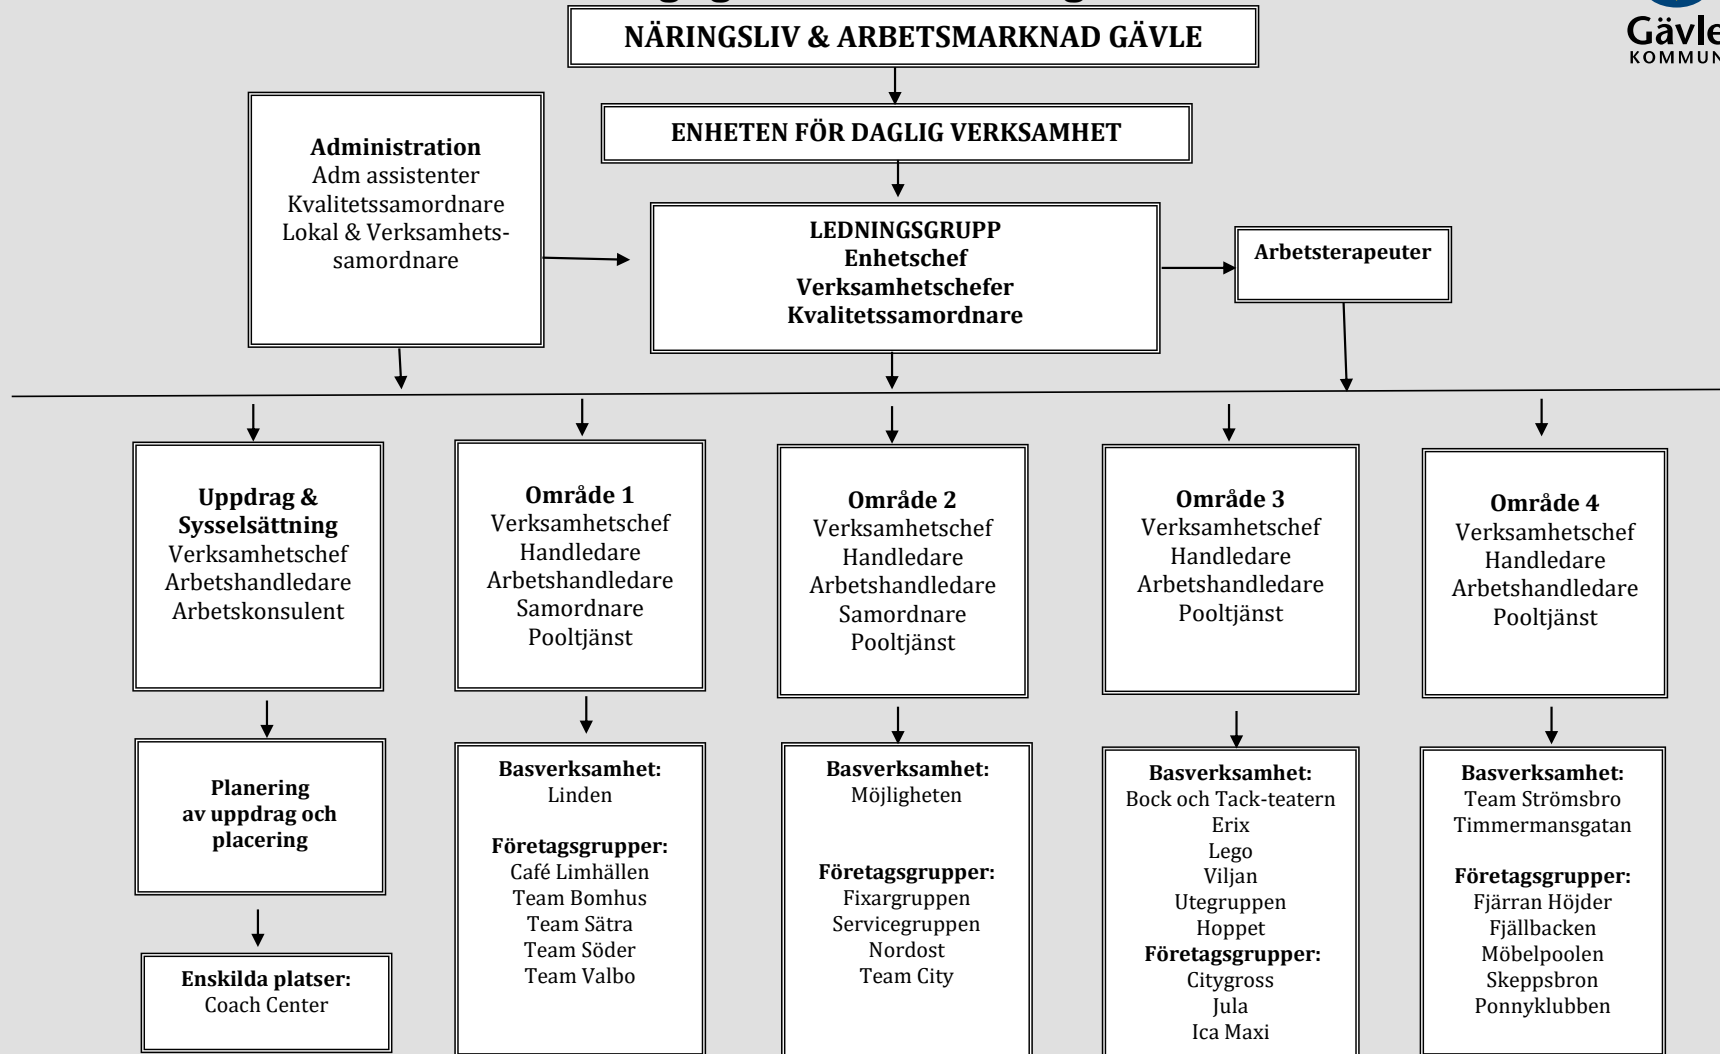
NÄRINGSLIV & ARBETSMARKNAD GÄVLE

Gävle KOMMUN

ENHETEN FÖR DAGLIG VERKSAMHET

Administration
Adm assistenter
Kvalitetssamordnare
Lokal & Verksamhetssamordnare

LEDNINGSGRUPP
Enhetschef
Verksamhetschefer
Kvalitetssamordnare

Arbetsterapeuter

Uppdrag & Sysselsättning
Verksamhetschef
Arbetshandledare
Arbetskonsulent

Område 1
Verksamhetschef
Handledare
Arbetshandledare
Samordnare
Pooltjänst

Område 2
Verksamhetschef
Handledare
Arbetshandledare
Samordnare
Pooltjänst

Område 3
Verksamhetschef
Handledare
Arbetshandledare
Pooltjänst

Område 4
Verksamhetschef
Handledare
Arbetshandledare
Pooltjänst

Planering av uppdrag och placering

Enskilda platser:
Coach Center

Basverksamhet:
Linden

Företagsgrupper:
Café Limhällen
Team Bomhus
Team Sätra
Team Söder
Team Valbo

Basverksamhet:
Möjligheten

Företagsgrupper:
Fixargruppen
Servicegruppen
Nordost
Team City

Basverksamhet:
Bock och Tack-teatern
Erix
Lego
Viljan
Utegruppen
Hoppet
Företagsgrupper:
Citygross
Jula
Ica Maxi

Basverksamhet:
Team Strömsbro
Timmermansgatan

Företagsgrupper:
Fjärran Höjder
Fjällbacken
Möbelpoolen
Skeppsbron
Ponnyklubben